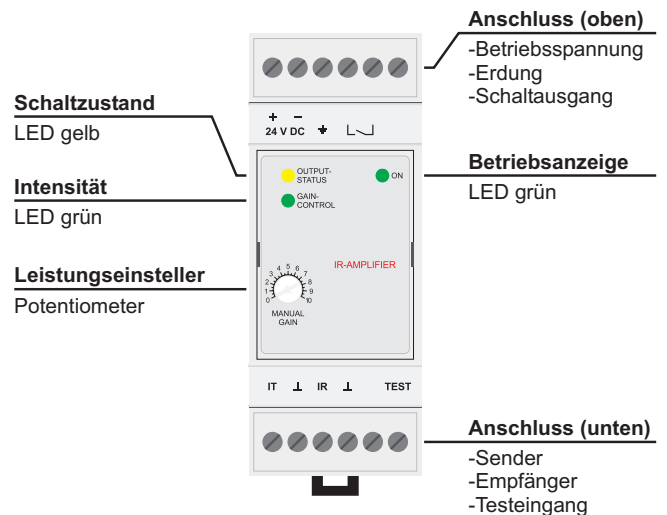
Anschluss (oben)
-Betriebsspannung
-Erdung
-Schaltausgang

Schaltzustand
LED gelb

Intensität
LED grün

Leistungseinsteller
Potentiometer

Betriebsanzeige
LED grün

Anschluss (unten)
-Sender
-Empfänger
-Testeingang

+ –
24 V DC

OUTPUT-STATUS
ON
GAIN-CONTROL
IR-AMPLIFIER
0 1 2 3 4 5 6 7 8 9 10
MANUAL GAIN

IT ⊥ IR ⊥ TEST